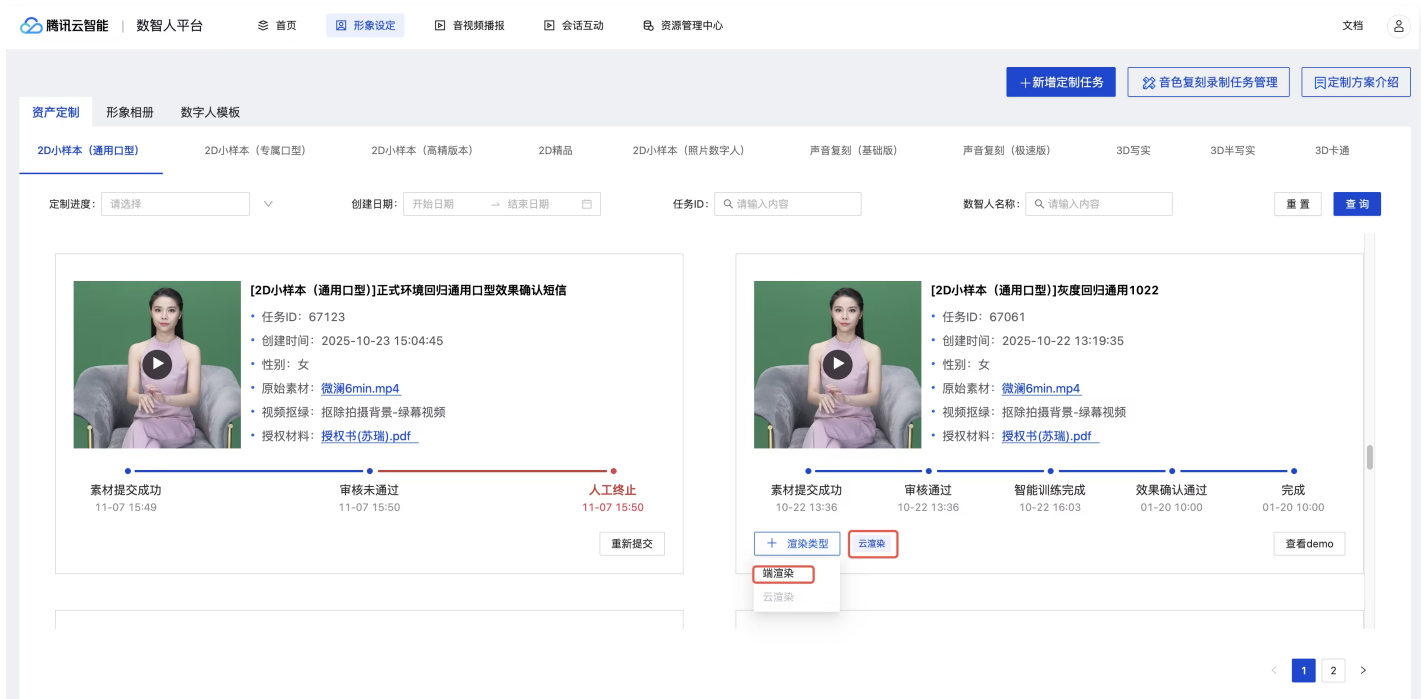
腾讯云智能 | 数智人平台

首页 形象设定 音视频播报 会话互动 资源管理中心

文档

+新增定制任务 音色复刻录制任务管理 定制方案介绍

资产定制 形象相册 数字人模板

2D小样本（通用口型） 2D小样本（专属口型） 2D小样本（高精版本） 2D精品 2D小样本（照片数字人） 声音复刻（基础版） 声音复刻（极速版） 3D写实 3D半写实 3D卡通

定制进度： 请选择 创建日期： 开始日期 → 结束日期 任务ID： 请输入内容 数智人名称： 请输入内容 重置 查询

[2D小样本（通用口型）]正式环境回归通用口型效果确认短信
• 任务ID：67123
• 创建时间：2025-10-23 15:04:45
• 性别：女
• 原始素材：微澜6min.mp4
• 视频抠绿：抠除拍摄背景-绿幕视频
• 授权材料：授权书(苏瑞).pdf

素材提交成功 11-07 15:49
审核未通过 11-07 15:50
人工终止 11-07 15:50

重新提交

[2D小样本（通用口型）]灰度回归通用1022
• 任务ID：67061
• 创建时间：2025-10-22 13:19:35
• 性别：女
• 原始素材：微澜6min.mp4
• 视频抠绿：抠除拍摄背景-绿幕视频
• 授权材料：授权书(苏瑞).pdf

素材提交成功 10-22 13:36
审核通过 10-22 13:36
智能训练完成 10-22 16:03
效果确认通过 01-20 10:00
完成 01-20 10:00

+ 渲染类型 云渲染 查看demo

端渲染
云渲染

< 1 2 >